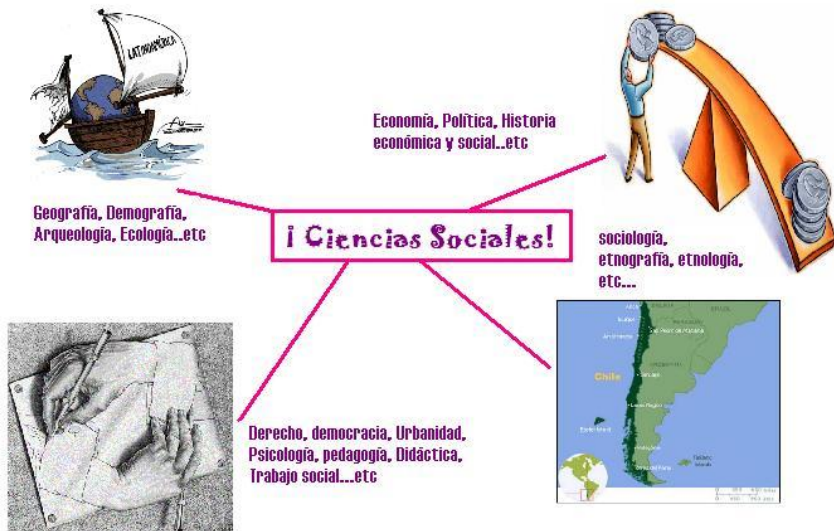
LATINOAMÉRICA

Economía, Política, Historia económica y social..etc

Geografía, Demografía, Arqueología, Ecología..etc

¡ Ciencias Sociales!

sociología, etnografía, etnología, etc...

Chile

Derecho, democracia, Urbanidad, Psicología, pedagogía, Didáctica, Trabajo social....etc